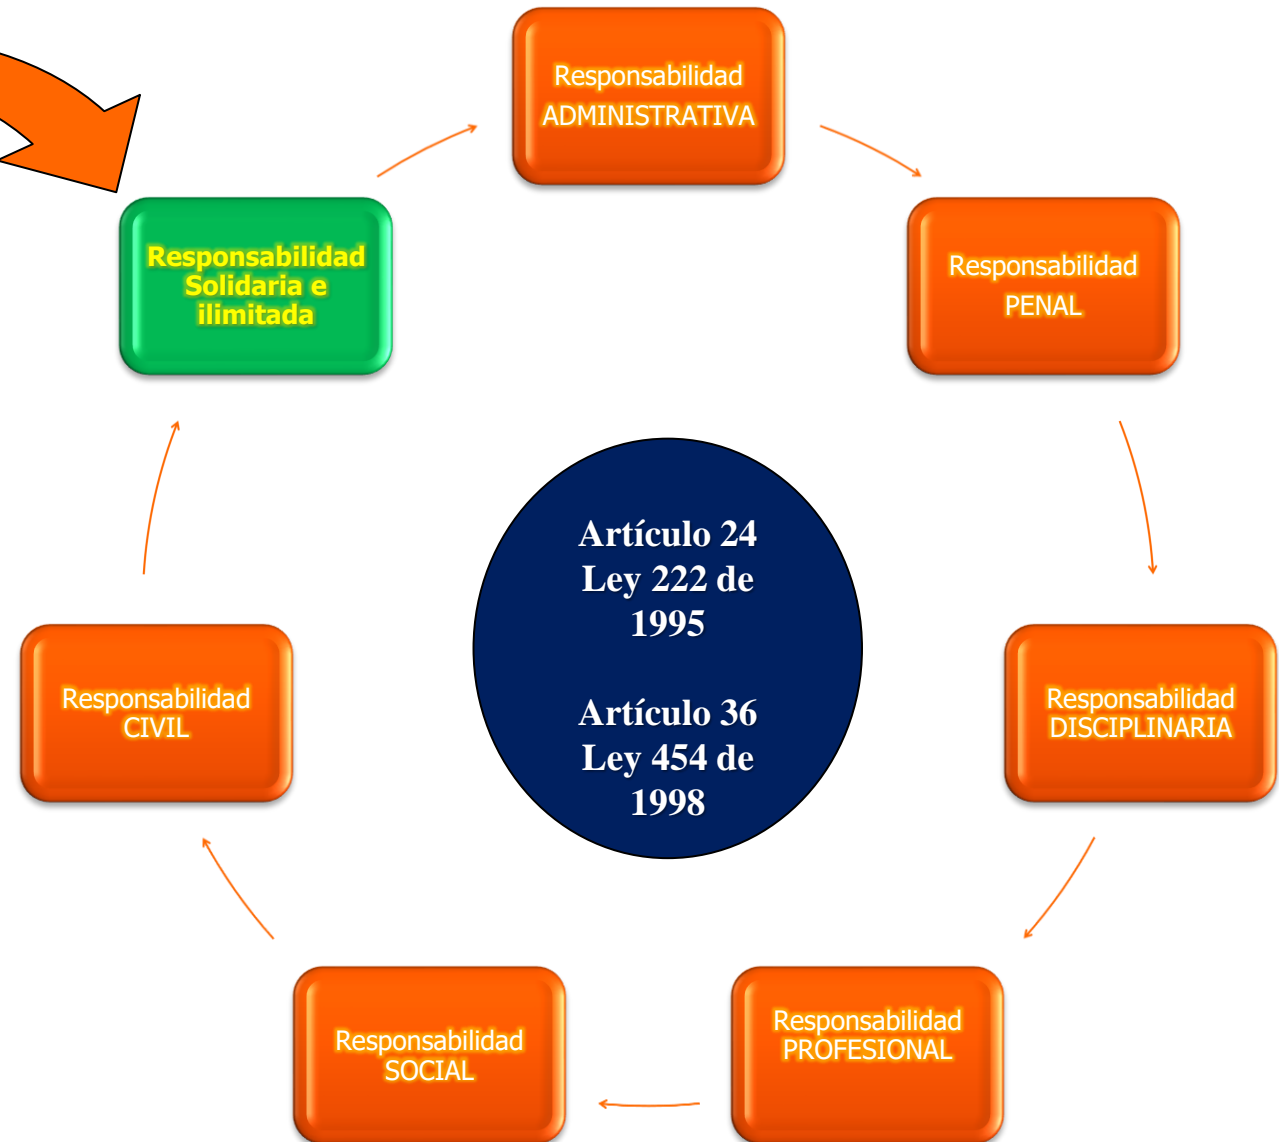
Responsabilidad ADMINISTRATIVA

Responsabilidad PENAL

Responsabilidad DISCIPLINARIA

Responsabilidad PROFESIONAL

Responsabilidad SOCIAL

Responsabilidad CIVIL

Responsabilidad Solidaria e ilimitada

Artículo 24 Ley 222 de 1995

Artículo 36 Ley 454 de 1998